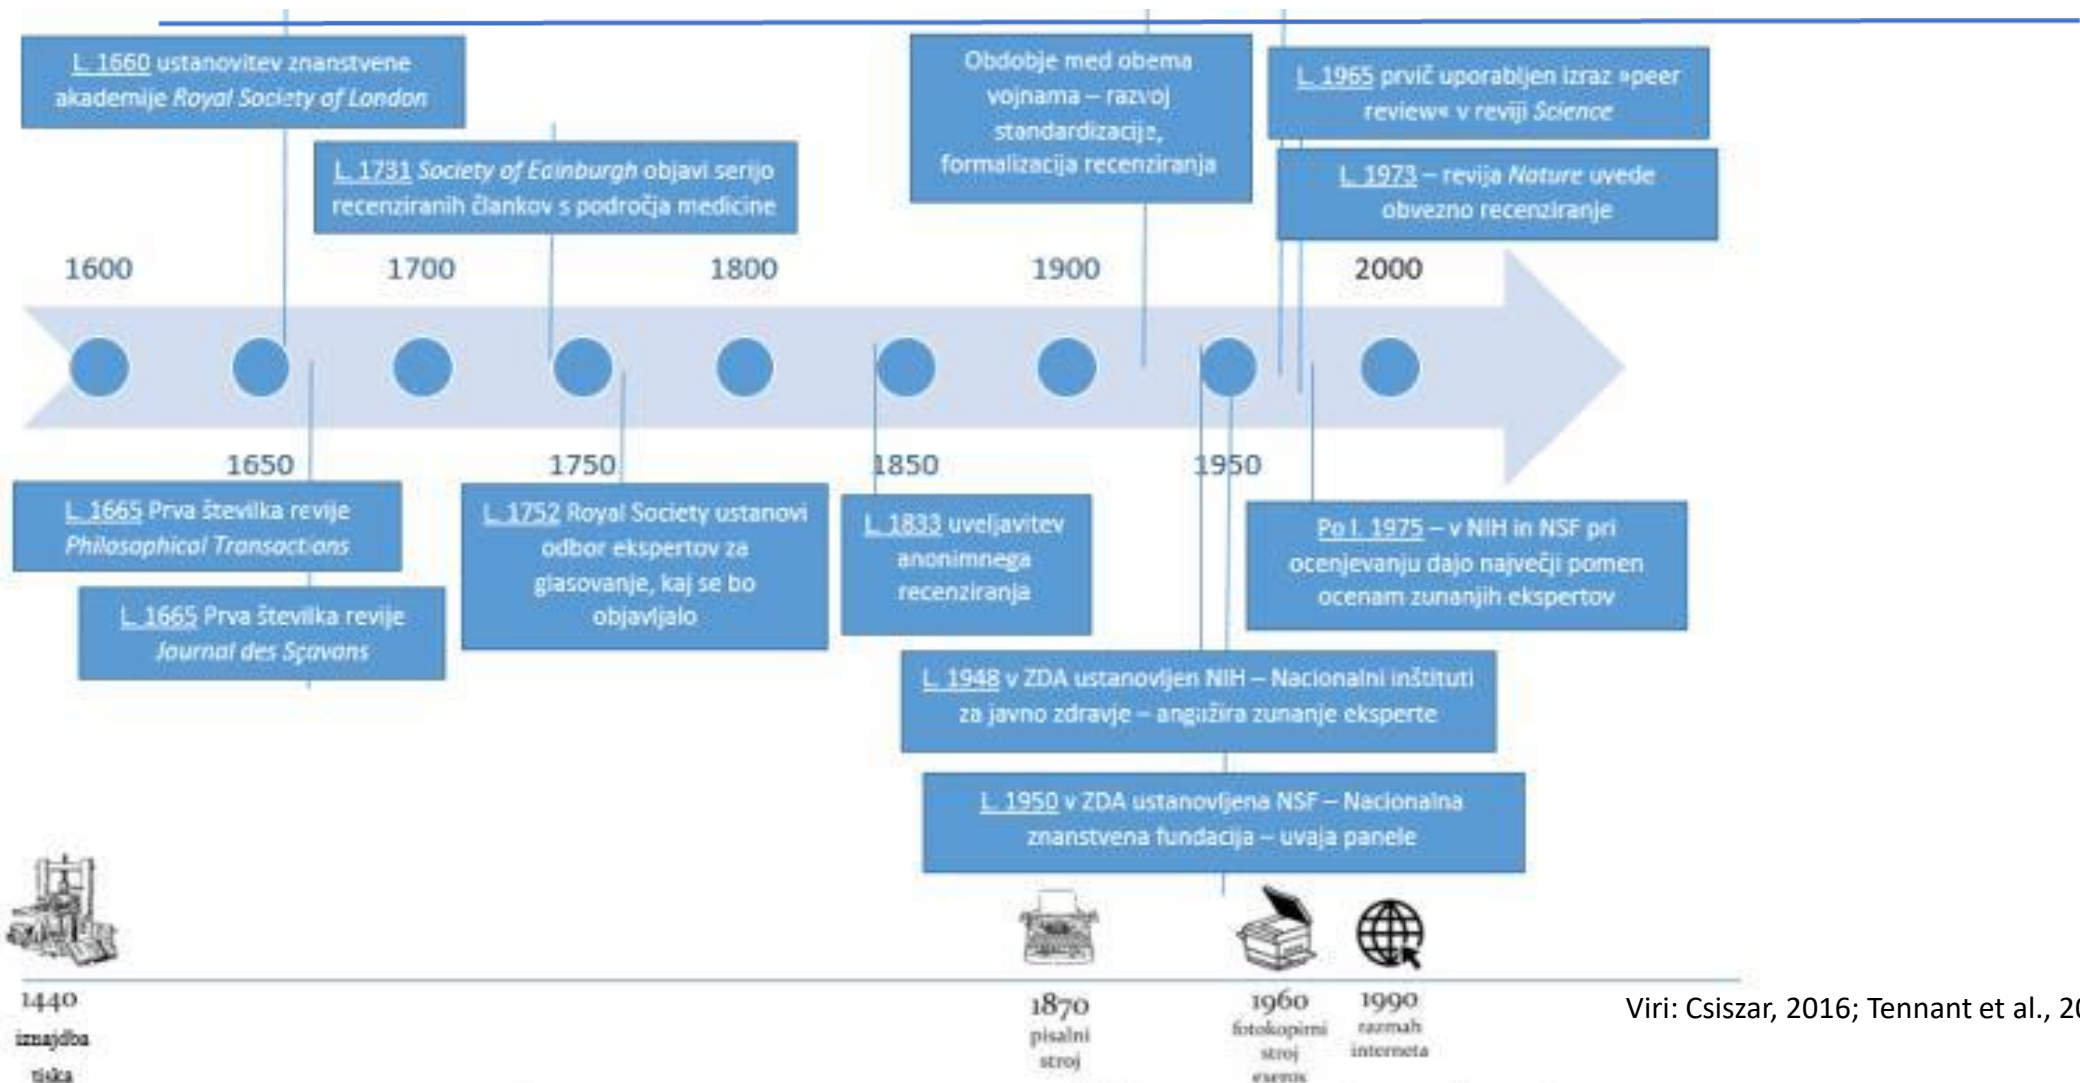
L. 1660 ustanovitev znanstvene akademije Royal Society of London

L. 1731 Society of Edinburgh objavi serijo recenziranih člankov s področja medicine

Obdobje med obema vojnama – razvoj standardizacije, formalizacija recenziranja

L. 1965 prvič uporabljen izraz »peer review« v reviji Science

L. 1973 – revija Nature uvede obvezno recenziranje

1600 1700 1800 1900 2000

1650 1750 1850 1950

L. 1665 Prva številka revije Philosophical Transactions

L. 1665 Prva številka revije Journal des Sçavans

L. 1752 Royal Society ustanovi odbor ekspertov za glasovanje, kaj se bo objavljalo

L. 1833 uveljavitev anonimnega recenziranja

Po l. 1975 – v NIH in NSF pri ocenjevanju dajo največji pomen ocenam zunanjih ekspertov

L. 1948 v ZDA ustanovljen NIH – Nacionalni inštituti za javno zdravje – angažira zunanje eksperte

L. 1950 v ZDA ustanovljena NSF – Nacionalna znanstvena fundacija – uvaja panele

1440 iznajdba tiska

1870 pisalni stroj

1960 fotokopirni stroj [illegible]

1990 razmah interneta

Viri: Csiszar, 2016; Tennant et al., 2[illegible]